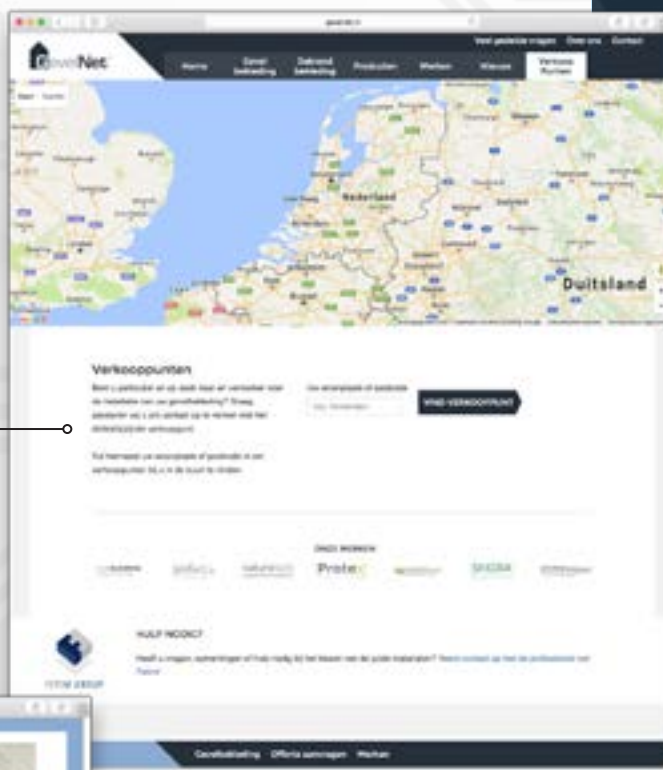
Veel gestelde vragen Over ons Contact

Net

Home Gevel bekleding Dakrand bekleding Producten Merken Nieuws Verkoop Punten

Nederland

Duitsland

Verkooppunten

Bent u particulier en op zoek naar een verkoper voor de materialen van uw gevelbekleding? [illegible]

Vul hiernaast uw woonplaats of postcode in om verkooppunten bij u in de buurt te vinden.

Uw woonplaats of postcode

VIND VERKOOPPUNT

ONZE MERKEN

Protex

HULP NODIG?

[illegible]

Gevelbekleding Offerte aanvragen Merken